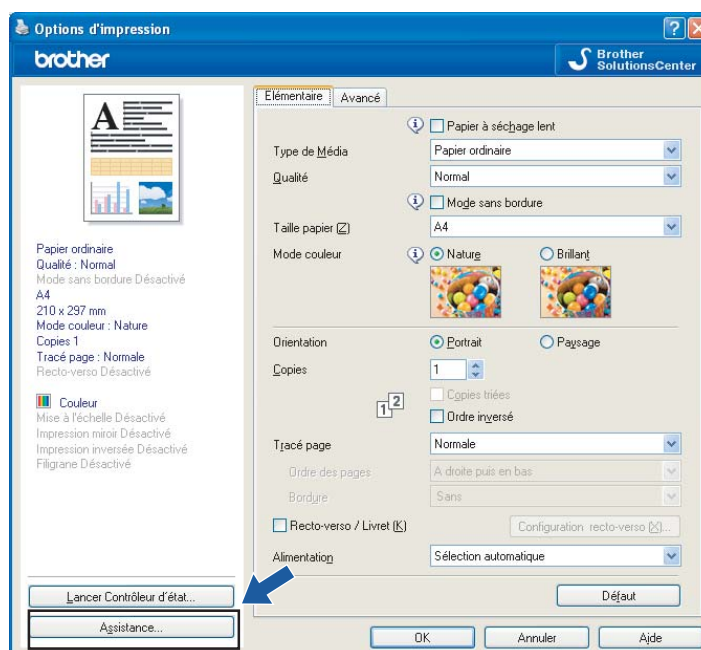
Options d'impression
brother
Brother SolutionsCenter

A

Papier ordinaire
Qualité : Normal
Mode sans bordure Désactivé
A4
210 x 297 mm
Mode couleur : Nature
Copies 1
Tracé page : Normale
Recto-verso Désactivé

Couleur
Mise à l'échelle Désactivé
Impression miroir Désactivé
Impression inversée Désactivé
Filigrane Désactivé

Lancer Contrôleur d'état...
Assistance...

Elémentaire | Avancé

Papier à séchage lent
Type de Média: Papier ordinaire
Qualité: Normal
Mode sans bordure
Taille papier (Z): A4
Mode couleur: Nature | Brillant

Orientation: Portrait | Paysage
Copies: 1
Copies triées
Ordre inversé
Tracé page: Normale
Ordre des pages: A droite puis en bas
Bordure: Sans
Recto-verso / Livret (K)
Configuration recto-verso (X)...
Alimentation: Sélection automatique

Défaut

OK | Annuler | Aide